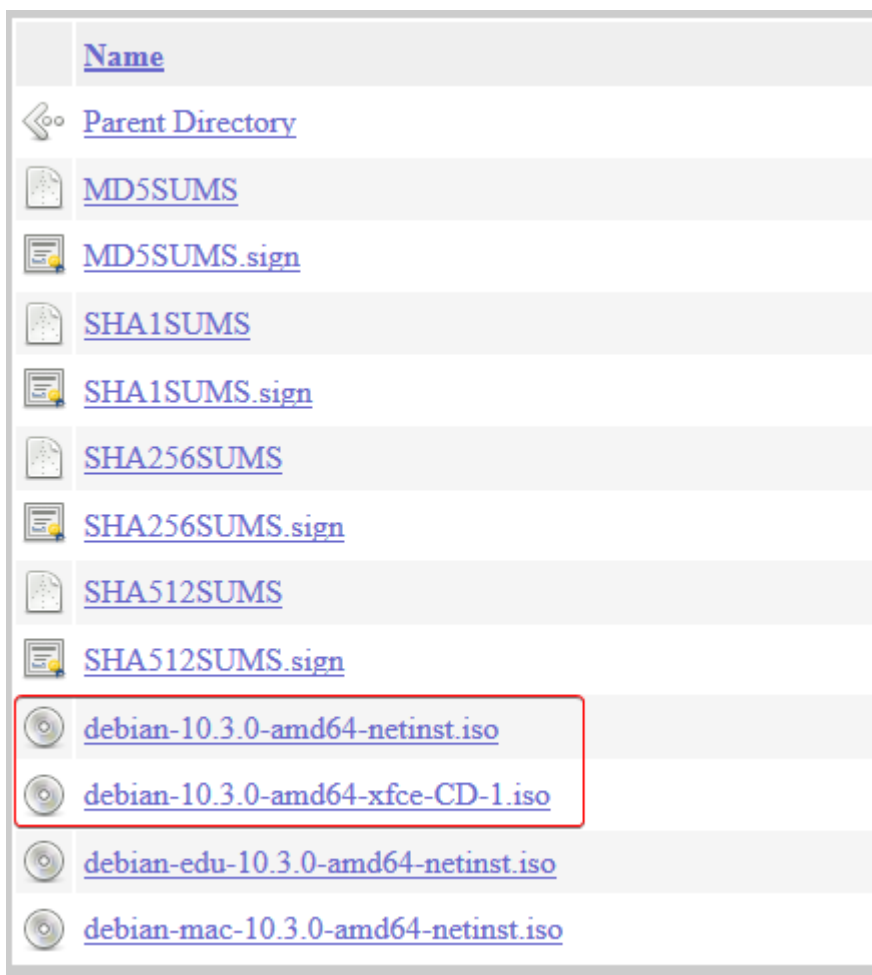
Name
Parent Directory
MD5SUMS
MD5SUMS.sign
SHA1SUMS
SHA1SUMS.sign
SHA256SUMS
SHA256SUMS.sign
SHA512SUMS
SHA512SUMS.sign
debian-10.3.0-amd64-netinst.iso
debian-10.3.0-amd64-xfce-CD-1.iso
debian-edu-10.3.0-amd64-netinst.iso
debian-mac-10.3.0-amd64-netinst.iso